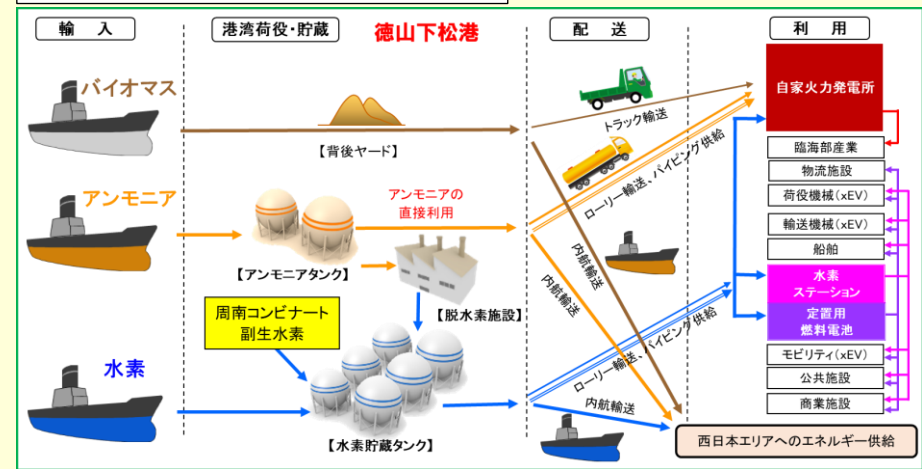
輸　入

港湾荷役・貯蔵

徳山下松港

配　送

利　用

バイオマス

【背後ヤード】

トラック輸送

ローリー輸送、パイピング供給

アンモニア

アンモニアの直接利用

【アンモニアタンク】

【脱水素施設】

内航輸送

内航輸送

周南コンビナート副生水素

水素

【水素貯蔵タンク】

ローリー輸送、パイピング供給

内航輸送

自家火力発電所

臨海部産業

物流施設

荷役機械（xEV）

輸送機械（xEV）

船舶

水素ステーション

定置用燃料電池

モビリティ（xEV）

公共施設

商業施設

西日本エリアへのエネルギー供給